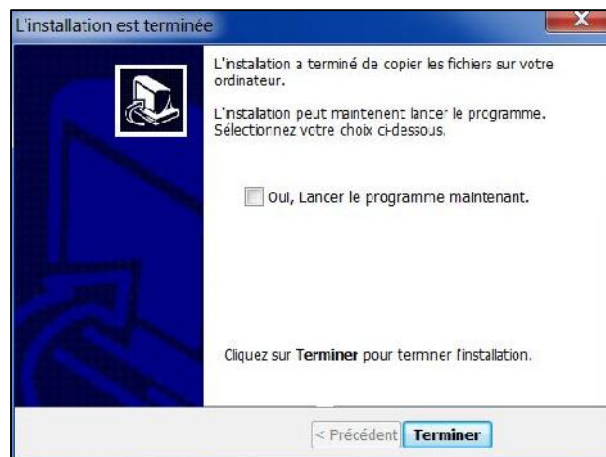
L'installation est terminée

L'installation a terminé de copier les fichiers sur votre ordinateur.

L'installation peut maintenant lancer le programme. Sélectionnez votre choix ci-dessous.

Oui, Lancer le programme maintenant.

Cliquez sur **Terminer** pour terminer l'installation.

< Précédent

Terminer